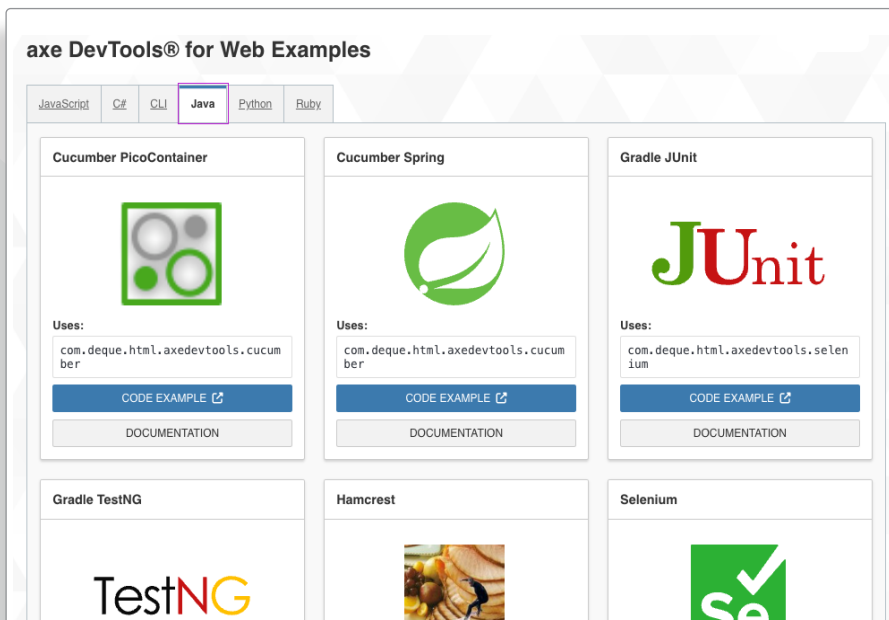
axe DevTools® for Web Examples

JavaScript | C# | CLI | Java | Python | Ruby

Cucumber PicoContainer

Uses:

com.deque.html.axedevtools.cucumber

CODE EXAMPLE

DOCUMENTATION

Cucumber Spring

Uses:

com.deque.html.axedevtools.cucumber

CODE EXAMPLE

DOCUMENTATION

Gradle JUnit

JUnit

Uses:

com.deque.html.axedevtools.selenium

CODE EXAMPLE

DOCUMENTATION

Gradle TestNG

TestNG

Hamcrest

Selenium

Se